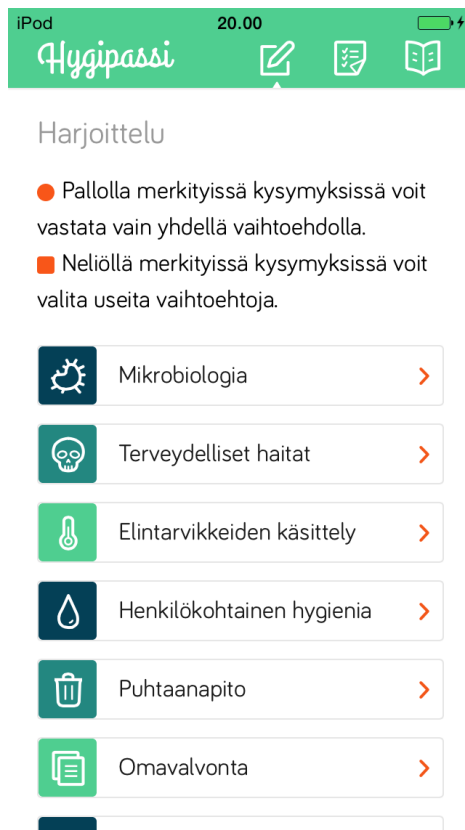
iPod 20.00

Hygipassi

Harjoittelu

● Pallolla merkityissä kysymyksissä voit vastata vain yhdellä vaihtoehdolla.
■ Neliöllä merkityissä kysymyksissä voit valita useita vaihtoehtoja.

Mikrobiologia >
Terveydelliset haitat >
Elintarvikkeiden käsittely >
Henkilökohtainen hygienia >
Puhtaanapito >
Omavalvonta >